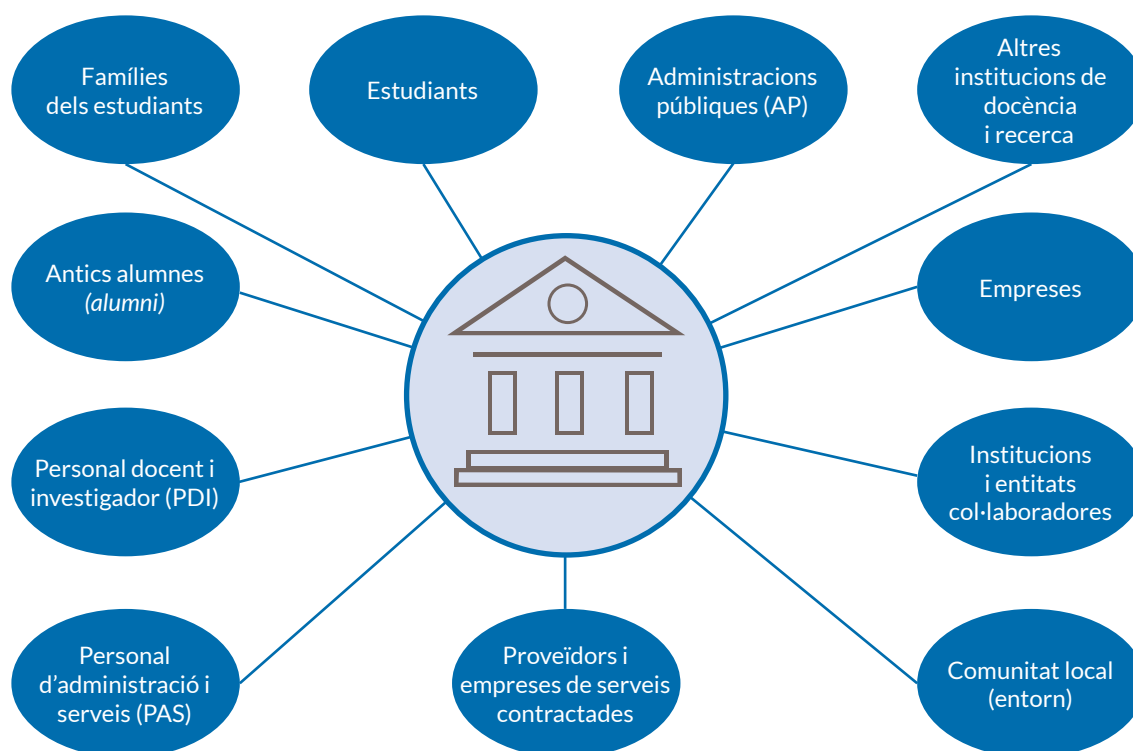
Famílies dels estudiants

Estudiants

Administracions públiques (AP)

Altres institucions de docència i recerca

Antics alumnes *(alumni)*

Empreses

Personal docent i investigador (PDI)

Institucions i entitats col·laboradores

Personal d'administració i serveis (PAS)

Proveïdors i empreses de serveis contractades

Comunitat local (entorn)